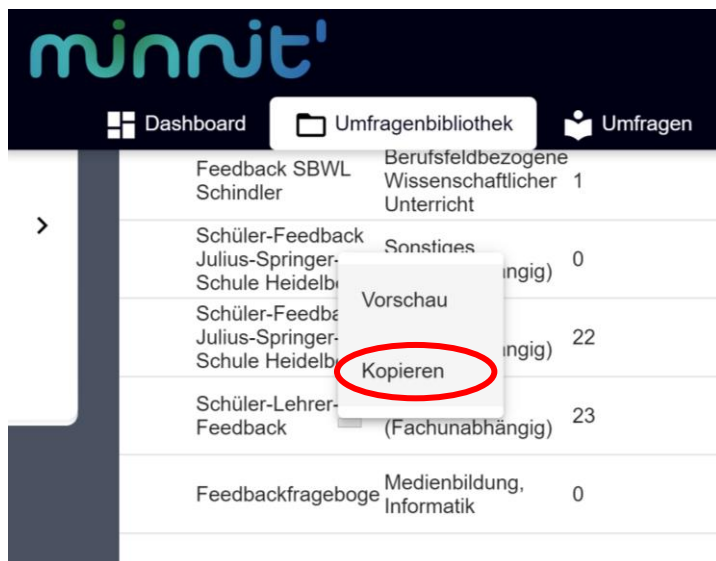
minnit'

Dashboard | Umfragenbibliothek | Umfragen

>

| | | |
|---|---|---|
| Feedback SBWL Schindler | Berufsfeldbezogene Wissenschaftlicher Unterricht | 1 |
| Schüler-Feedback Julius-Springer-Schule Heidelb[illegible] | Sonstiges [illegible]ngig) | 0 |
| Schüler-Feedba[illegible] Julius-Springer-Schule Heidelb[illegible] | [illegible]ngig) | 22 |
| Schüler-Lehrer-Feedback | (Fachunabhängig) | 23 |
| Feedbackfrageboge | Medienbildung, Informatik | 0 |

Vorschau

Kopieren